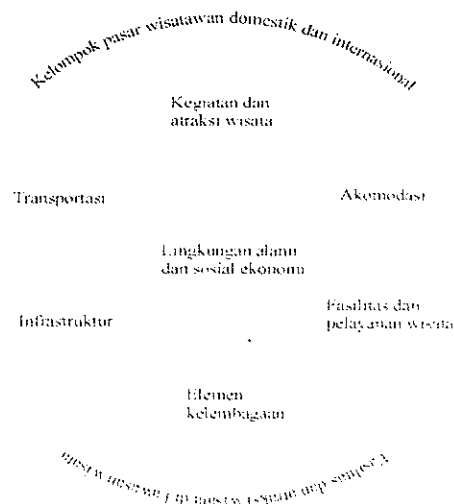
Kelompok pasar wisatawan domestik dan internasional

Kegiatan dan atraksi wisata

Transportasi

Akomodasi

Lingkungan alam dan sosial ekonomi

Infrastruktur

Fasilitas dan pelayanan wisata

Elemen kelembagaan

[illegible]